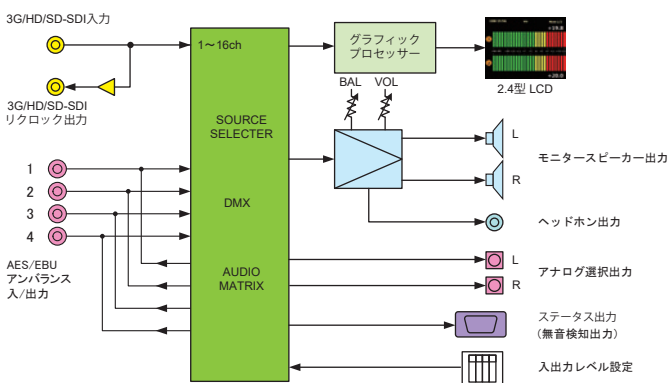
3G/HD/SD-SDI入力

3G/HD/SD-SDI
リクロック出力

1〜16ch

SOURCE
SELECTER

DMX

AUDIO
MATRIX

グラフィック
プロセッサー

2.4型 LCD

BAL
VOL

L
R
モニタースピーカー出力

ヘッドホン出力

L
R
アナログ選択出力

ステータス出力
（無音検知出力）

入出力レベル設定

1
2
3
4
AES/EBU
アンバランス
入/出力